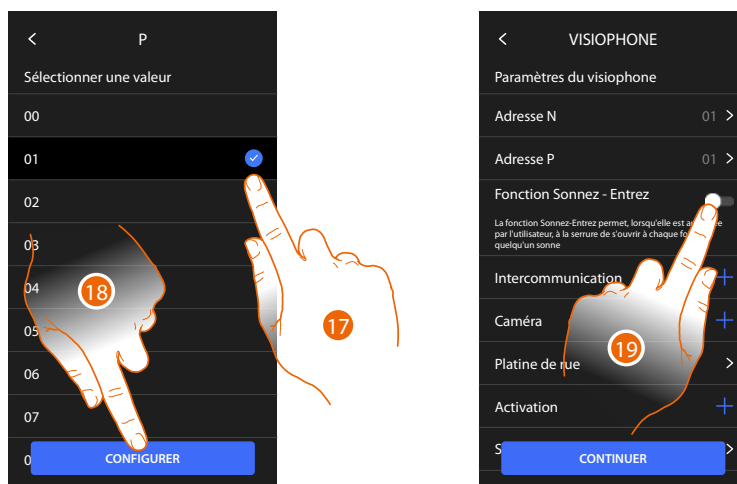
<
P
Sélectionner une valeur
00
01
02
03
04
05
06
07
0
CONFIGURER
18
17

<
VISIOPHONE
Paramètres du visiophone
Adresse N
01 >
Adresse P
01 >
Fonction Sonnez - Entrez
La fonction Sonnez-Entrez permet, lorsqu'elle est a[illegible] par l'utilisateur, à la serrure de s'ouvrir à chaque fo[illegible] quelqu'un sonne
Intercommunication
+
Caméra
+
Platine de rue
>
Activation
+
S
>
CONTINUER
19